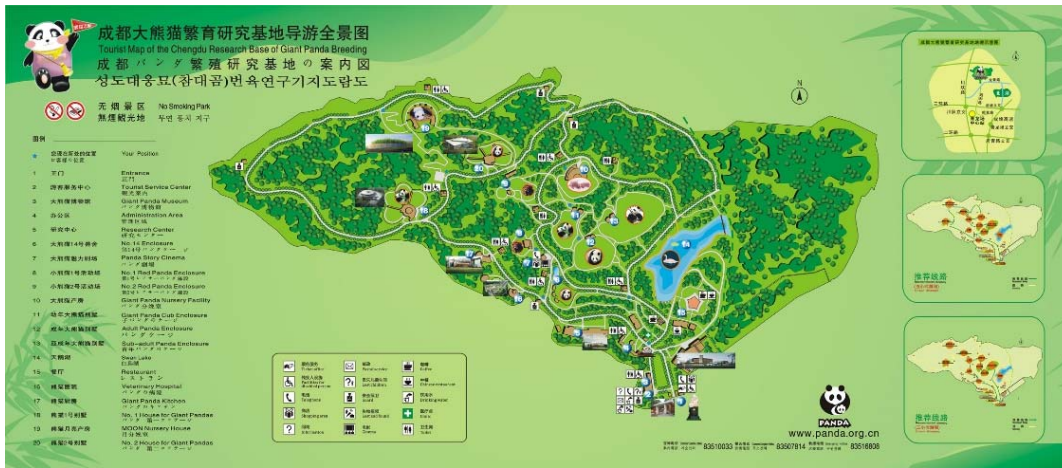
成都大熊猫繁育研究基地导游全景图
Tourist Map of the Chengdu Research Base of Giant Panda Breeding
成都パンダ繁殖研究基地の案内図
성도대웅묘(참대곰)번육연구기지도람도

无烟景区 No Smoking Park
無煙観光地 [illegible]

图例

| | | |
|---|---|---|
| | 您现在所处的位置 | Your Position |
| 1 | 大门 | Entrance |
| 2 | 游客服务中心 | Tourist Service Center |
| 3 | 大熊猫博物馆 | Giant Panda Museum |
| 4 | 办公区 | Administration Area |
| 5 | 研究中心 | Research Center |
| 6 | 大熊猫14号兽舍 | No.14 Enclosure |
| 7 | 熊猫故事影院 | Panda Story Cinema |
| 8 | 小熊猫1号活动场 | No.1 Red Panda Enclosure |
| 9 | 小熊猫2号活动场 | No.2 Red Panda Enclosure |
| 10 | 大熊猫产房 | Giant Panda Nursery Facility |
| 11 | 幼年大熊猫别墅 | Giant Panda Cub Enclosure |
| 12 | 成年大熊猫别墅 | Adult Panda Enclosure |
| 13 | 亚成年大熊猫别墅 | Sub-adult Panda Enclosure |
| 14 | 天鹅湖 | Swan Lake |
| 15 | 餐厅 | Restaurant |
| 16 | 兽医医院 | Veterinary Hospital |
| 17 | 熊猫厨房 | Giant Panda Kitchen |
| 18 | 熊猫1号别墅 | No. 1 House for Giant Pandas |
| 19 | 月亮产房 | MOON Nursery House |
| 20 | 熊猫2号别墅 | No. 2 House for Giant Pandas |

N

推荐线路

推荐线路

PANDA
www.panda.org.cn

83510033 83507814 83516808